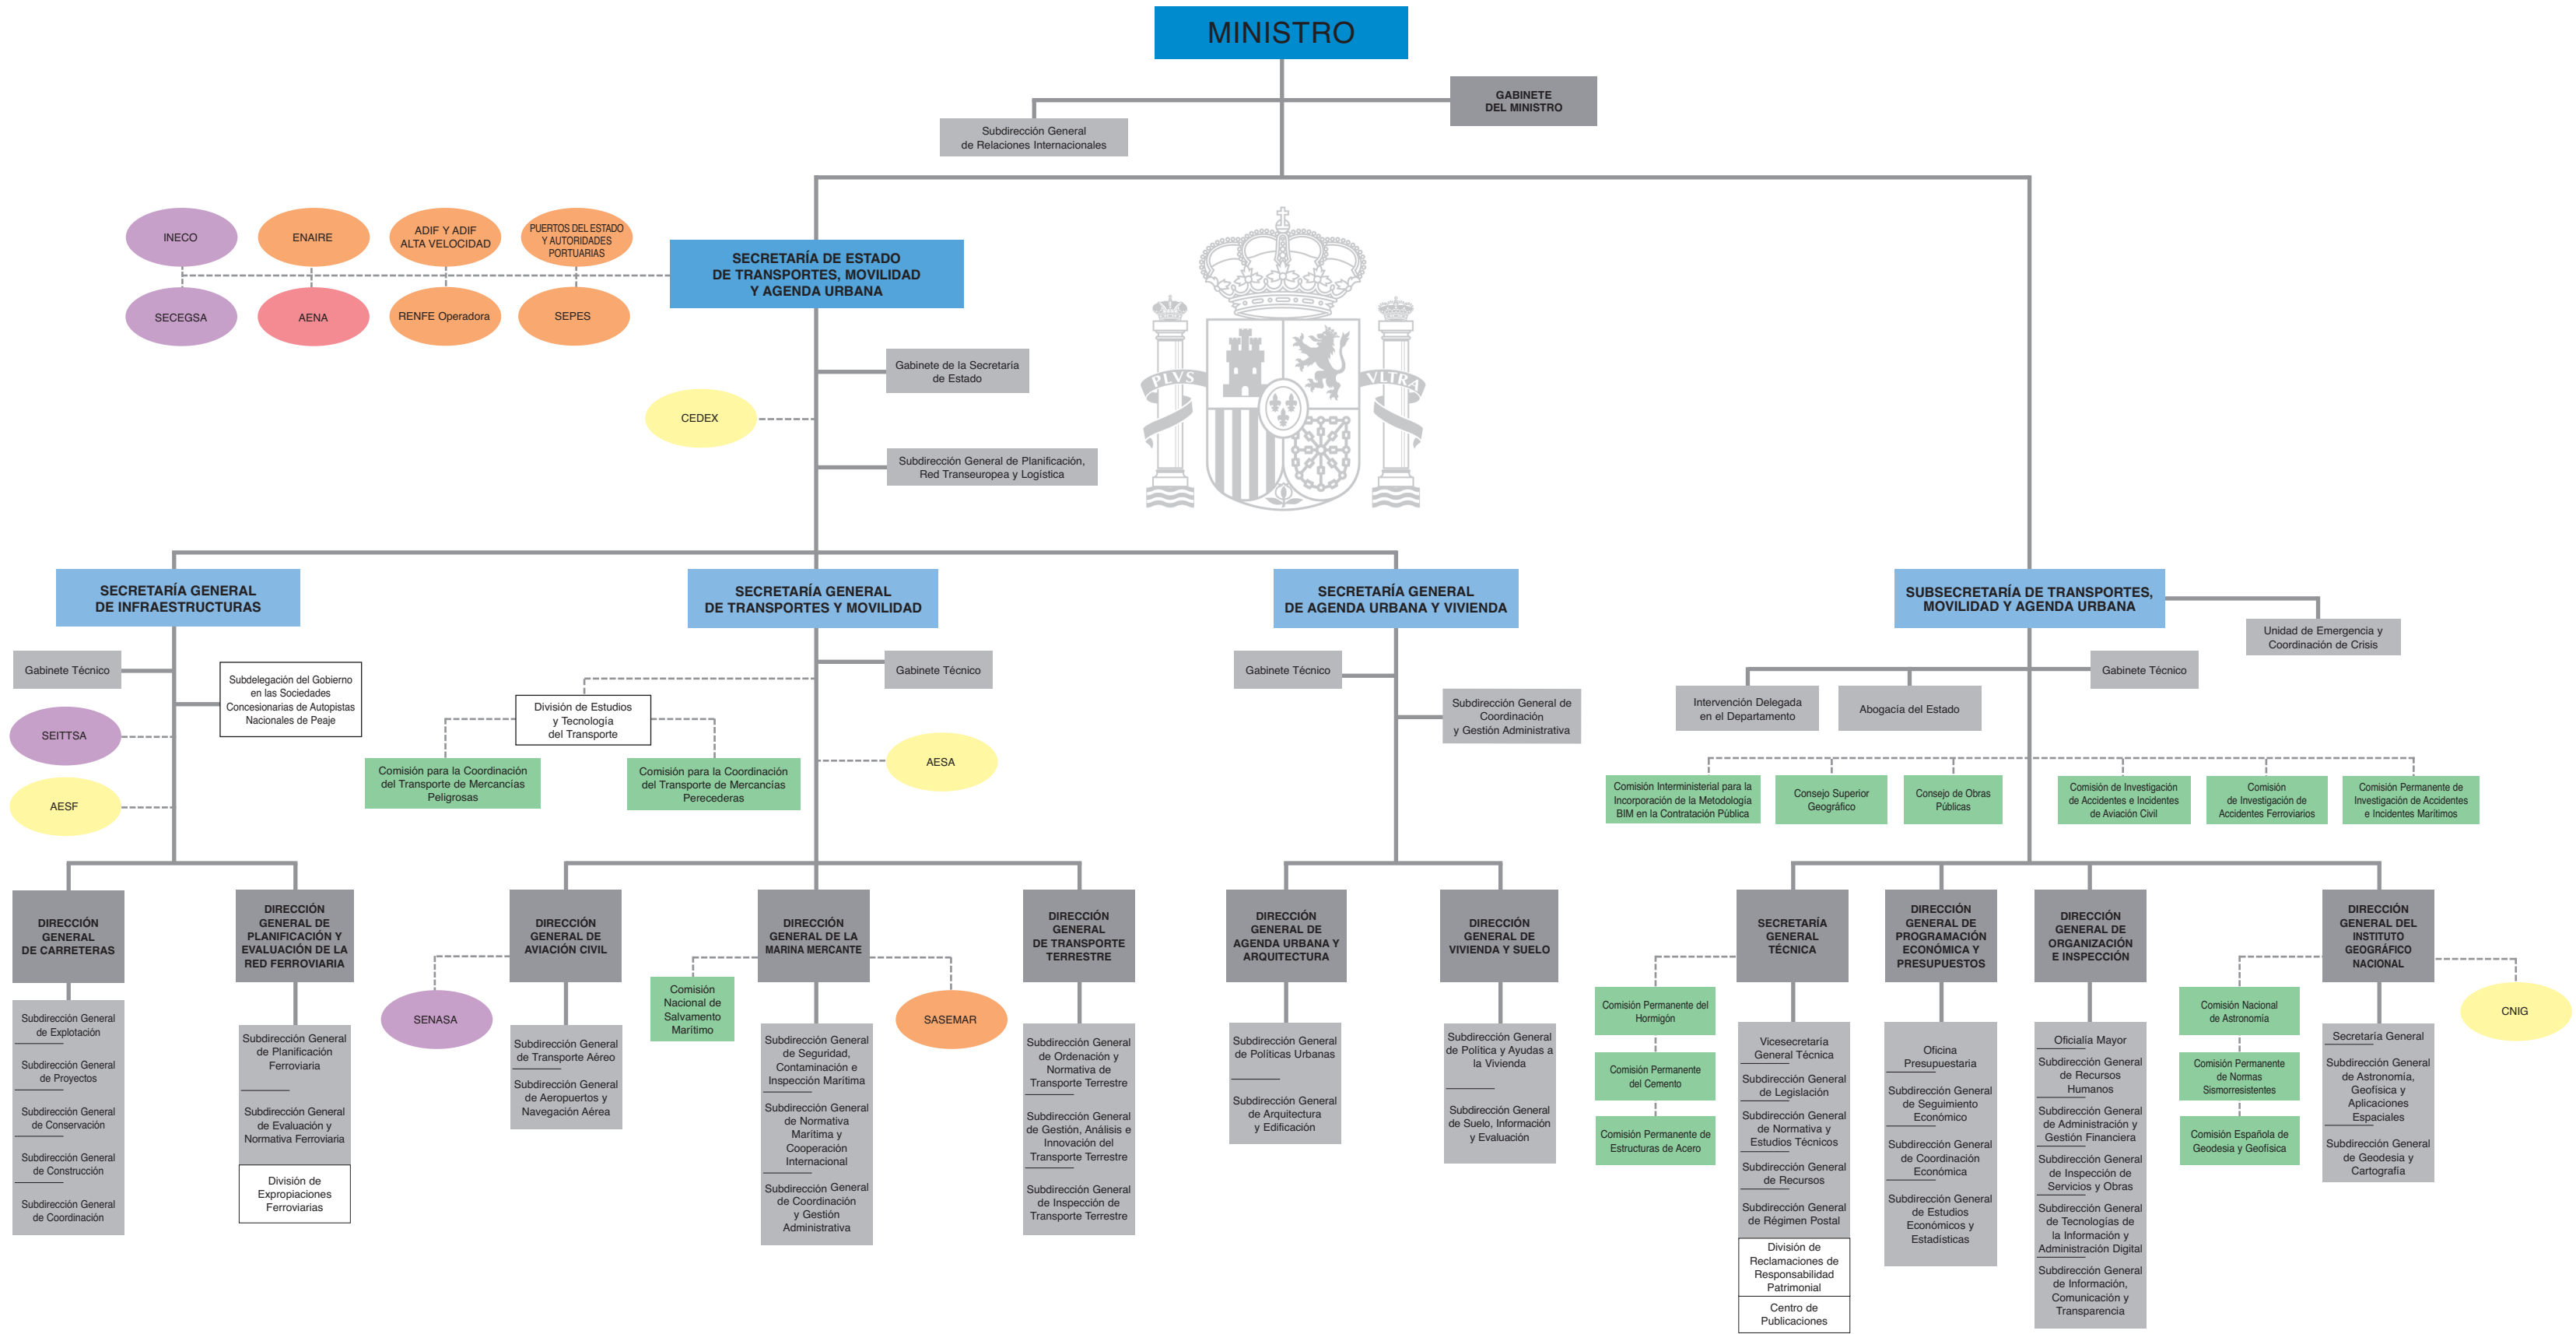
MINISTRO

GABINETE DEL MINISTRO

Subdirección General de Relaciones Internacionales

INECO

ENAIRE

ADIF Y ADIF ALTA VELOCIDAD

PUERTOS DEL ESTADO Y AUTORIDADES PORTUARIAS

SECEGSA

AENA

RENFE Operadora

SEPES

SECRETARÍA DE ESTADO DE TRANSPORTES, MOVILIDAD Y AGENDA URBANA

Gabinete de la Secretaría de Estado

CEDEX

Subdirección General de Planificación, Red Transeuropea y Logística

PLVS VLTRA

SECRETARÍA GENERAL DE INFRAESTRUCTURAS

Gabinete Técnico

Subdelegación del Gobierno en las Sociedades Concesionarias de Autopistas Nacionales de Peaje

SEITTSA

AESF

DIRECCIÓN GENERAL DE CARRETERAS

Subdirección General de Explotación

Subdirección General de Proyectos

Subdirección General de Conservación

Subdirección General de Construcción

Subdirección General de Coordinación

DIRECCIÓN GENERAL DE PLANIFICACIÓN Y EVALUACIÓN DE LA RED FERROVIARIA

Subdirección General de Planificación Ferroviaria

Subdirección General de Evaluación y Normativa Ferroviaria

División de Expropiaciones Ferroviarias

SECRETARÍA GENERAL DE TRANSPORTES Y MOVILIDAD

Gabinete Técnico

División de Estudios y Tecnología del Transporte

Comisión para la Coordinación del Transporte de Mercancías Peligrosas

Comisión para la Coordinación del Transporte de Mercancías Perecederas

AESA

DIRECCIÓN GENERAL DE AVIACIÓN CIVIL

SENASA

Subdirección General de Transporte Aéreo

Subdirección General de Aeropuertos y Navegación Aérea

DIRECCIÓN GENERAL DE LA MARINA MERCANTE

Comisión Nacional de Salvamento Marítimo

SASEMAR

Subdirección General de Seguridad, Contaminación e Inspección Marítima

Subdirección General de Normativa Marítima y Cooperación Internacional

Subdirección General de Coordinación y Gestión Administrativa

DIRECCIÓN GENERAL DE TRANSPORTE TERRESTRE

Subdirección General de Ordenación y Normativa de Transporte Terrestre

Subdirección General de Gestión, Análisis e Innovación del Transporte Terrestre

Subdirección General de Inspección de Transporte Terrestre

SECRETARÍA GENERAL DE AGENDA URBANA Y VIVIENDA

Gabinete Técnico

Subdirección General de Coordinación y Gestión Administrativa

DIRECCIÓN GENERAL DE AGENDA URBANA Y ARQUITECTURA

Subdirección General de Políticas Urbanas

Subdirección General de Arquitectura y Edificación

DIRECCIÓN GENERAL DE VIVIENDA Y SUELO

Subdirección General de Política y Ayudas a la Vivienda

Subdirección General de Suelo, Información y Evaluación

SUBSECRETARÍA DE TRANSPORTES, MOVILIDAD Y AGENDA URBANA

Unidad de Emergencia y Coordinación de Crisis

Intervención Delegada en el Departamento

Abogacía del Estado

Gabinete Técnico

Comisión Interministerial para la Incorporación de la Metodología BIM en la Contratación Pública

Consejo Superior Geográfico

Consejo de Obras Públicas

Comisión de Investigación de Accidentes e Incidentes de Aviación Civil

Comisión de Investigación de Accidentes Ferroviarios

Comisión Permanente de Investigación de Accidentes e Incidentes Marítimos

SECRETARÍA GENERAL TÉCNICA

Comisión Permanente del Hormigón

Comisión Permanente del Cemento

Comisión Permanente de Estructuras de Acero

Vicesecretaría General Técnica

Subdirección General de Legislación

Subdirección General de Normativa y Estudios Técnicos

Subdirección General de Recursos

Subdirección General de Régimen Postal

División de Reclamaciones de Responsabilidad Patrimonial

Centro de Publicaciones

DIRECCIÓN GENERAL DE PROGRAMACIÓN ECONÓMICA Y PRESUPUESTOS

Oficina Presupuestaria

Subdirección General de Seguimiento Económico

Subdirección General de Coordinación Económica

Subdirección General de Estudios Económicos y Estadísticas

DIRECCIÓN GENERAL DE ORGANIZACIÓN E INSPECCIÓN

Oficialía Mayor

Subdirección General de Recursos Humanos

Subdirección General de Administración y Gestión Financiera

Subdirección General de Inspección de Servicios y Obras

Subdirección General de Tecnologías de la Información y Administración Digital

Subdirección General de Información, Comunicación y Transparencia

DIRECCIÓN GENERAL DEL INSTITUTO GEOGRÁFICO NACIONAL

Comisión Nacional de Astronomía

Comisión Permanente de Normas Sismorresistentes

Comisión Española de Geodesia y Geofísica

CNIG

Secretaría General

Subdirección General de Astronomía, Geofísica y Aplicaciones Espaciales

Subdirección General de Geodesia y Cartografía